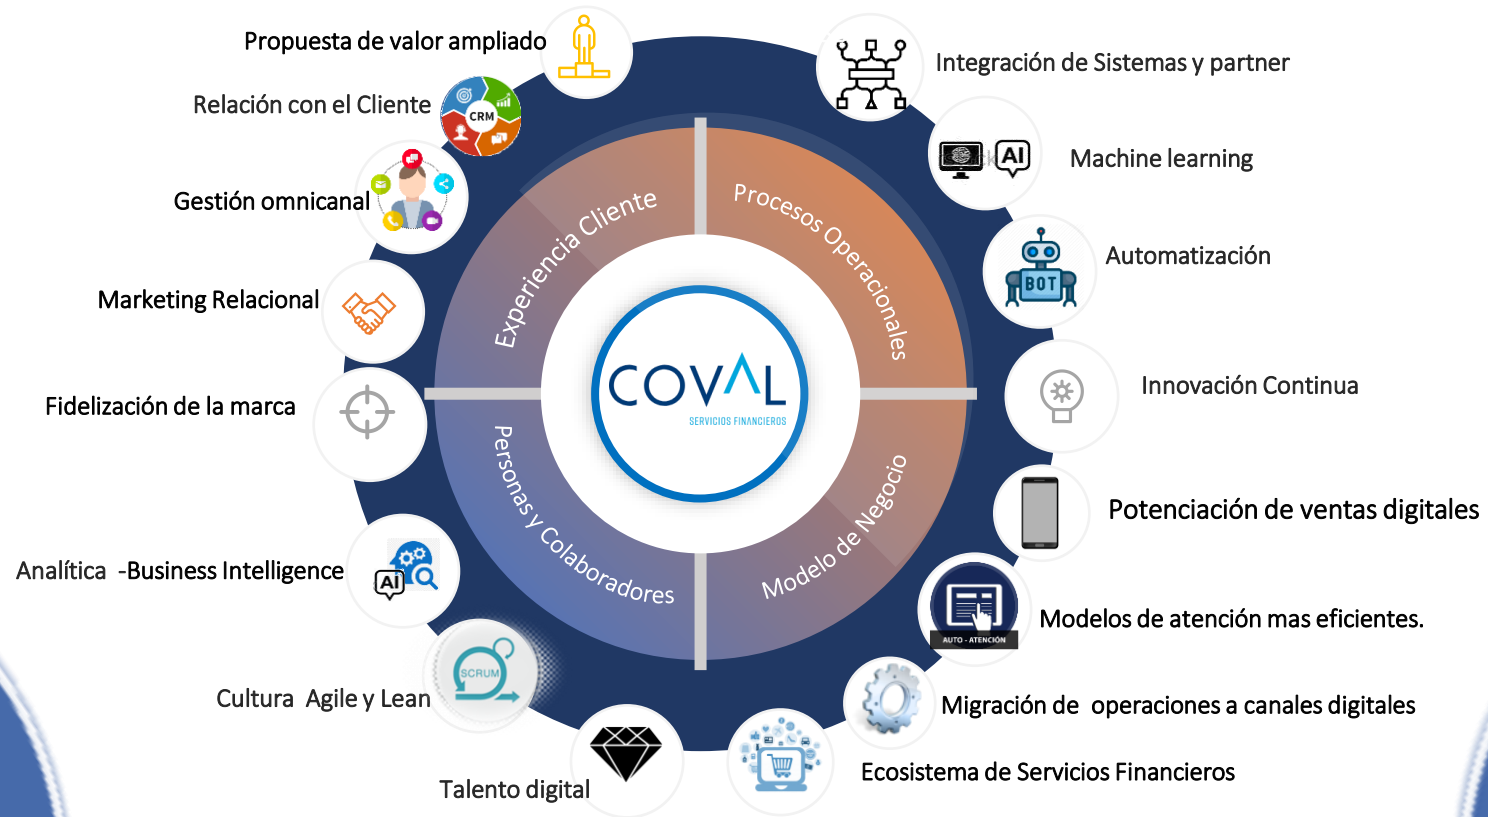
Propuesta de valor ampliado

Relación con el Cliente

CRM

Gestión omnicanal

Marketing Relacional

Fidelización de la marca

Analítica -Business Intelligence

AI

Cultura Agile y Lean

SCRUM

Talento digital

Integración de Sistemas y partner

AI

Machine learning

BOT

Automatización

Innovación Continua

Potenciación de ventas digitales

AUTO - ATENCIÓN

Modelos de atención mas eficientes.

Migración de operaciones a canales digitales

Ecosistema de Servicios Financieros

Experiencia Cliente

Procesos Operacionales

Personas y Colaboradores

Modelo de Negocio

COVAL

SERVICIOS FINANCIEROS